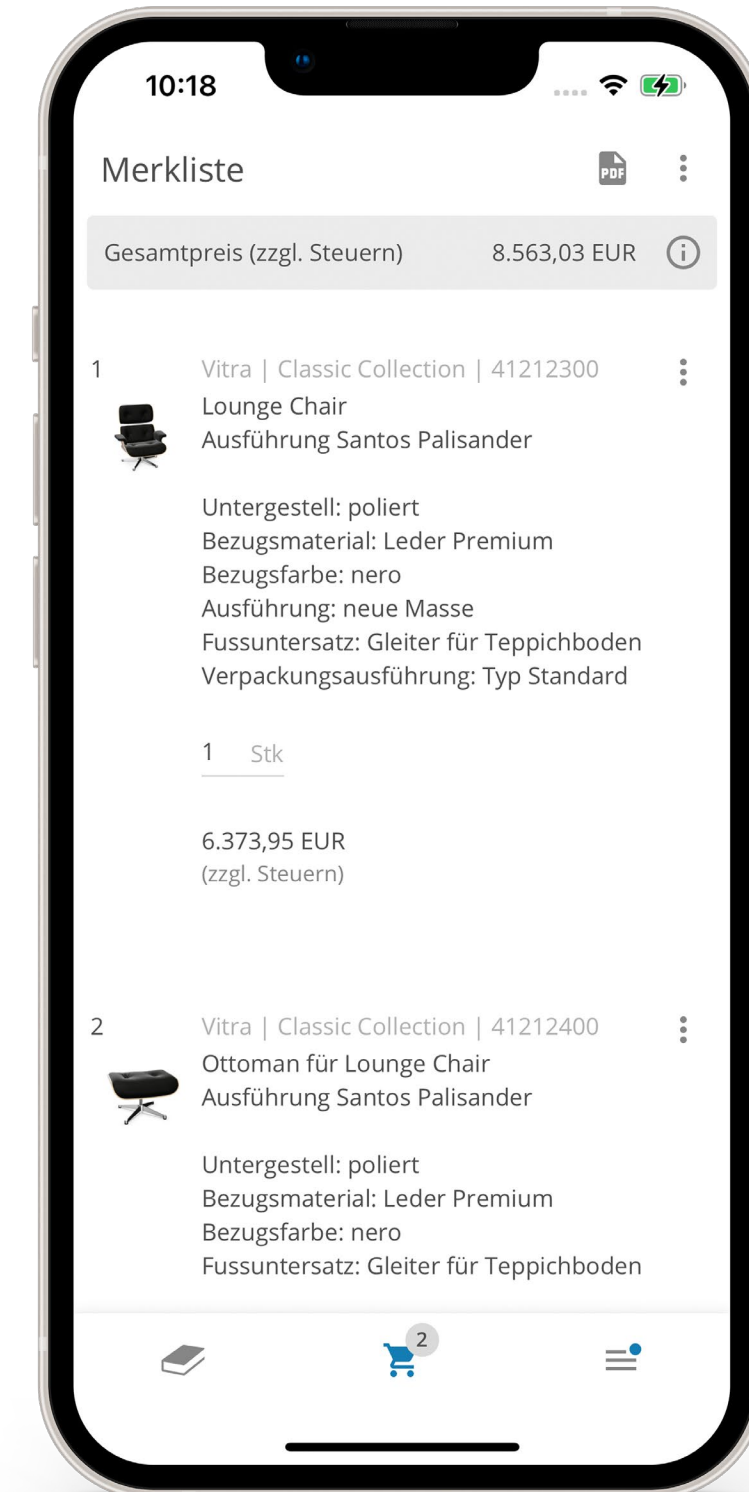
10:18

Merkliste

PDF

Gesamtpreis (zzgl. Steuern) 8.563,03 EUR

1 Vitra | Classic Collection | 41212300
Lounge Chair
Ausführung Santos Palisander

Untergestell: poliert
Bezugsmaterial: Leder Premium
Bezugsfarbe: nero
Ausführung: neue Masse
Fussuntersatz: Gleiter für Teppichboden
Verpackungsausführung: Typ Standard

1 Stk

6.373,95 EUR
(zzgl. Steuern)

2 Vitra | Classic Collection | 41212400
Ottoman für Lounge Chair
Ausführung Santos Palisander

Untergestell: poliert
Bezugsmaterial: Leder Premium
Bezugsfarbe: nero
Fussuntersatz: Gleiter für Teppichboden

2